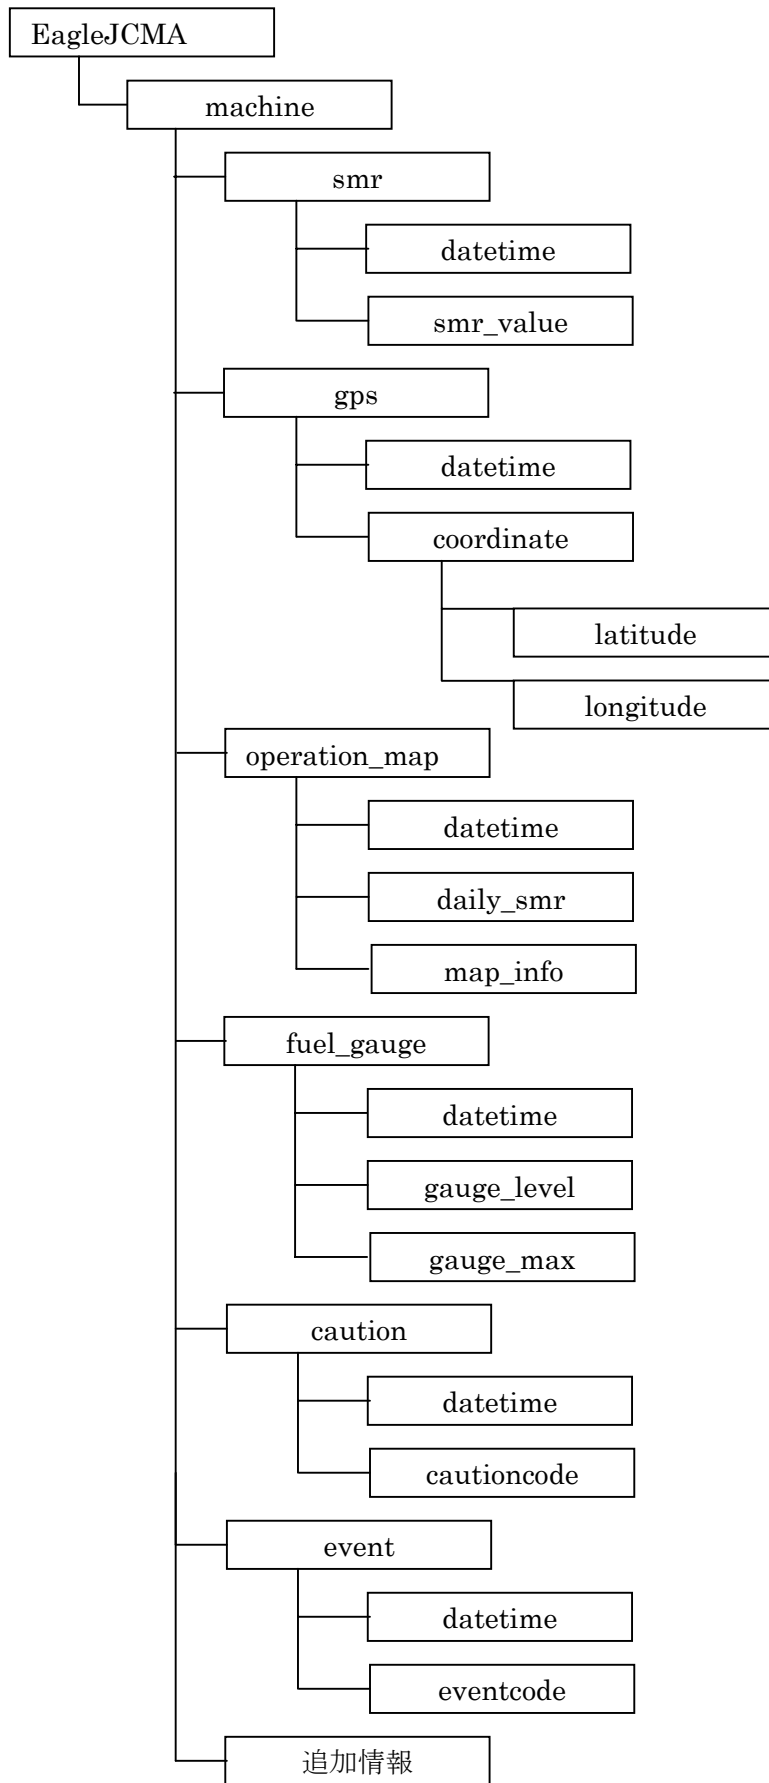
EagleJCMA
machine
smr
datetime
smr_value
gps
datetime
coordinate
latitude
longitude
operation_map
datetime
daily_smr
map_info
fuel_gauge
datetime
gauge_level
gauge_max
caution
datetime
cautioncode
event
datetime
eventcode
追加情報